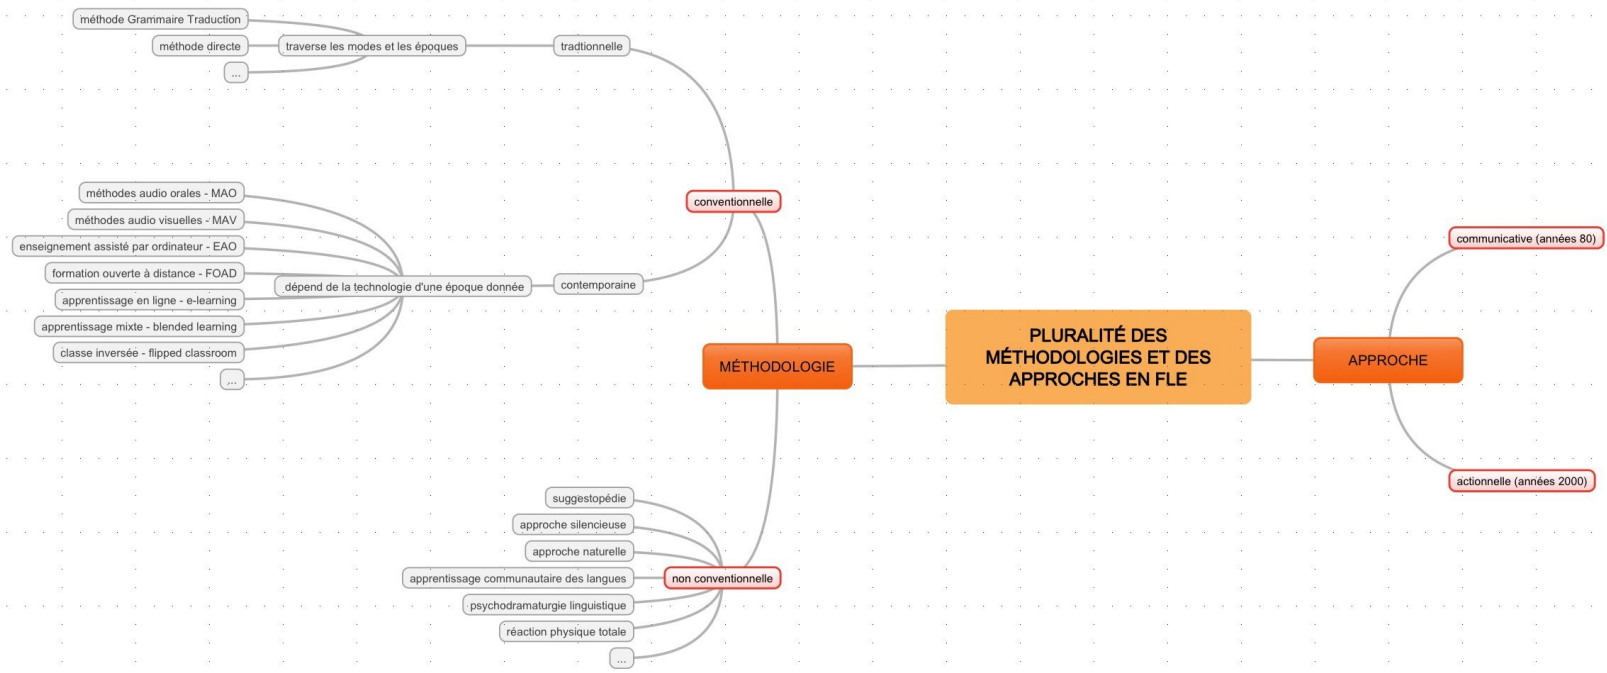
PLURALITÉ DES MÉTHODOLOGIES ET DES APPROCHES EN FLE

MÉTHODOLOGIE

conventionnelle

tradtionnelle

traverse les modes et les époques

méthode Grammaire Traduction

méthode directe

...

contemporaine

dépend de la technologie d'une époque donnée

méthodes audio orales - MAO

méthodes audio visuelles - MAV

enseignement assisté par ordinateur - EAO

formation ouverte à distance - FOAD

apprentissage en ligne - e-learning

apprentissage mixte - blended learning

classe inversée - flipped classroom

...

non conventionnelle

suggestopédie

approche silencieuse

approche naturelle

apprentissage communautaire des langues

psychodramaturgie linguistique

réaction physique totale

...

APPROCHE

communicative (années 80)

actionnelle (années 2000)